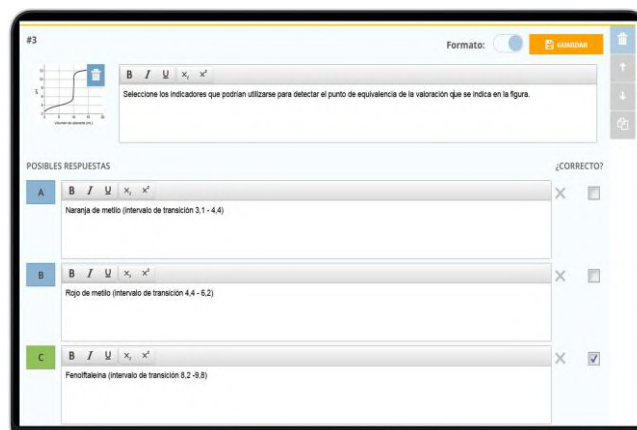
#3

Formato:

GUARDAR

B I U $x_1$ $x^2$

Seleccione los indicadores que podrían utilizarse para detectar el punto de equivalencia de la valoración que se indica en la figura.

POSIBLES RESPUESTAS

¿CORRECTO?

A

B I U $x_1$ $x^2$

Naranja de metilo (intervalo de transición 3,1 - 4,4)

B

B I U $x_1$ $x^2$

Rojo de metilo (intervalo de transición 4,4 - 6,2)

C

B I U $x_1$ $x^2$

Fenolftaleína (intervalo de transición 8,2 -9,8)